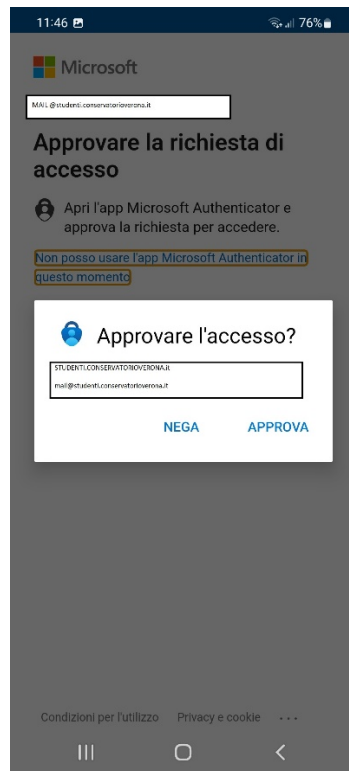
11:46 76%

Microsoft

MAIL @studenti.conservatorioverona.it

Approvare la richiesta di accesso

Apri l'app Microsoft Authenticator e approva la richiesta per accedere.

Non posso usare l'app Microsoft Authenticator in questo momento

Approvare l'accesso?

STUDENTI.CONSERVATORIOVERONA.it

mail@studenti.conservatorioverona.it

NEGA APPROVA

Condizioni per l'utilizzo Privacy e cookie ...